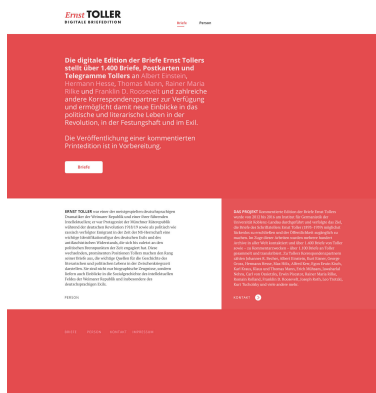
Ernst TOLLER
DIGITALE BRIEFEDITION

Briefe Person

Die digitale Edition der Briefe Ernst Tollers stellt über 1.400 Briefe, Postkarten und Telegramme Tollers an Albert Einstein, Hermann Hesse, Thomas Mann, Rainer Maria Rilke und Franklin D. Roosevelt und zahlreiche andere Korrespondenzpartner zur Verfügung und ermöglicht damit neue Einblicke in das politische und literarische Leben in der Revolution, in der Festungshaft und im Exil.

Die Veröffentlichung einer kommentierten Printedition ist in Vorbereitung.

Briefe

ERNST TOLLER war einer der meistgespielten deutschsprachigen Dramatiker der Weimarer Republik und einer ihrer führenden Intellektuellen. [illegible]

PERSON

DAS PROJEKT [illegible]

KONTAKT

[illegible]